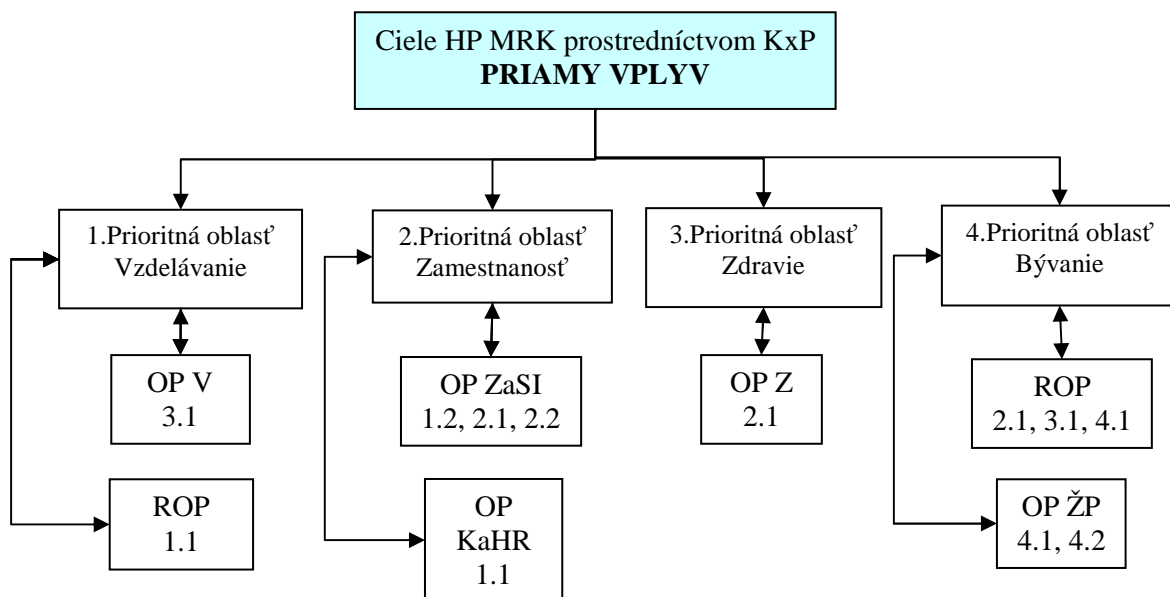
Ciele HP MRK prostredníctvom KxP
**PRIAMY VPLYV**

1.Prioritná oblasť
Vzdelávanie

2.Prioritná oblasť
Zamestnanosť

3.Prioritná oblasť
Zdravie

4.Prioritná oblasť
Bývanie

OP V
3.1

ROP
1.1

OP ZaSI
1.2, 2.1, 2.2

OP
KaHR
1.1

OP Z
2.1

ROP
2.1, 3.1, 4.1

OP ŽP
4.1, 4.2